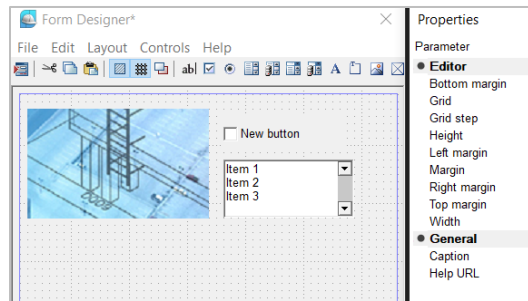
Form Designer*

File Edit Layout Controls Help

New button

Item 1
Item 2
Item 3

Properties

Parameter

Editor
Bottom margin
Grid
Grid step
Height
Left margin
Margin
Right margin
Top margin
Width

General
Caption
Help URL